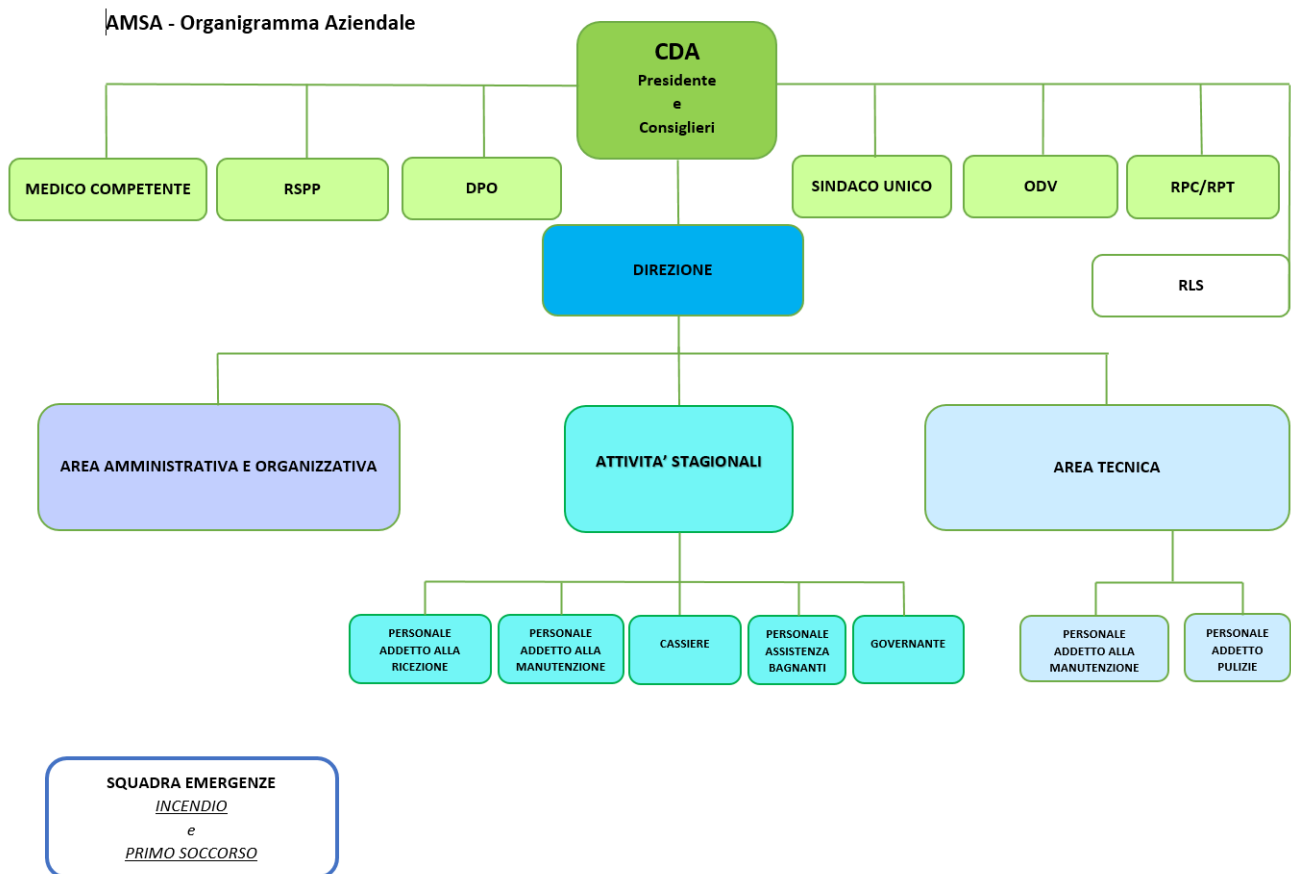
AMSA - Organigramma Aziendale

CDA
Presidente
e
Consiglieri

MEDICO COMPETENTE

RSPP

DPO

SINDACO UNICO

ODV

RPC/RPT

RLS

DIREZIONE

AREA AMMINISTRATIVA E ORGANIZZATIVA

ATTIVITA' STAGIONALI

AREA TECNICA

PERSONALE ADDETTO ALLA RICEZIONE

PERSONALE ADDETTO ALLA MANUTENZIONE

CASSIERE

PERSONALE ASSISTENZA BAGNANTI

GOVERNANTE

PERSONALE ADDETTO ALLA MANUTENZIONE

PERSONALE ADDETTO PULIZIE

SQUADRA EMERGENZE
INCENDIO
e
PRIMO SOCCORSO